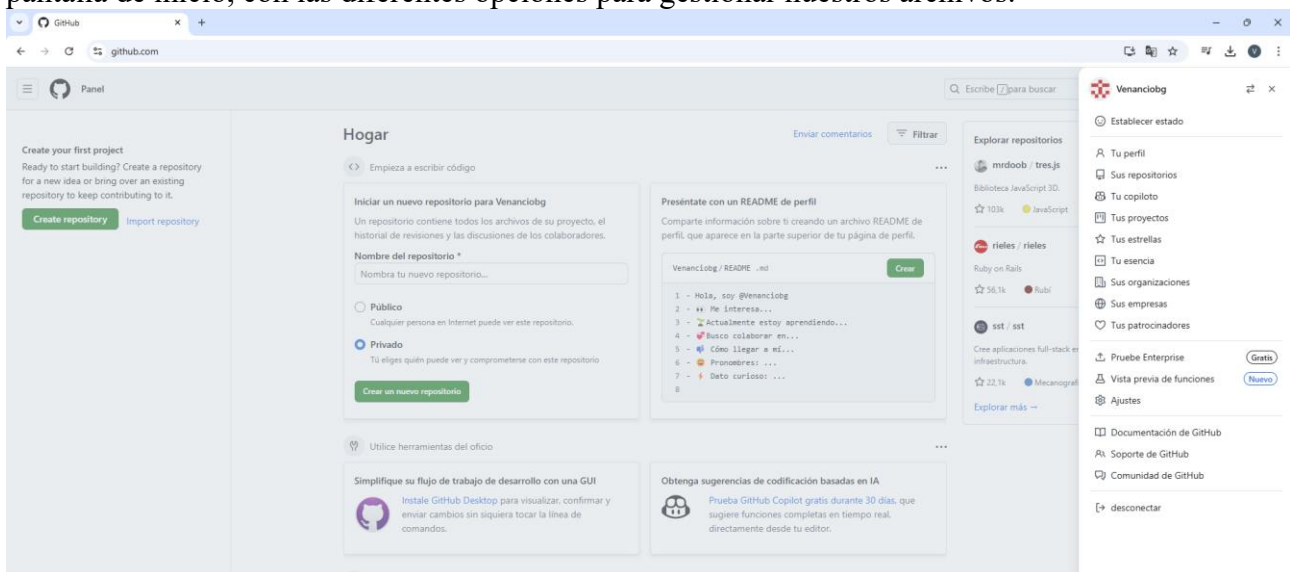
pantalla de inicio, con las diferentes opciones para gestionar nuestros archivos.

GitHub
github.com

Panel

Create your first project
Ready to start building? Create a repository for a new idea or bring over an existing repository to keep contributing to it.
Create repository
Import repository

Hogar
Enviar comentarios
Filtrar
Empieza a escribir código

Iniciar un nuevo repositorio para Venanciobg
Un repositorio contiene todos los archivos de su proyecto, el historial de revisiones y las discusiones de los colaboradores.
Nombre del repositorio *
Nombra tu nuevo repositorio...
Público
Cualquier persona en Internet puede ver este repositorio.
Privado
Tú eliges quién puede ver y comprometerse con este repositorio
Crear un nuevo repositorio

Preséntate con un README de perfil
Comparte información sobre ti creando un archivo README de perfil, que aparece en la parte superior de tu página de perfil.
Venanciobg / README .md
Crear
1 - Hola, soy @Venanciobg
2 - 👀 Me interesa...
3 - 🌱 Actualmente estoy aprendiendo...
4 - 💞️ Busco colaborar en...
5 - 📫 Cómo llegar a mí...
6 - 😄 Pronombres: ...
7 - ⚡ Dato curioso: ...
8

Utilice herramientas del oficio

Simplifique su flujo de trabajo de desarrollo con una GUI
Instale GitHub Desktop para visualizar, confirmar y enviar cambios sin siquiera tocar la línea de comandos.

Obtenga sugerencias de codificación basadas en IA
Prueba GitHub Copilot gratis durante 30 días, que sugiere funciones completas en tiempo real. directamente desde tu editor.

Q Escribe / para buscar

Explorar repositorios
mrdoob / tres.js
Biblioteca JavaScript 3D.
103k JavaScript
rieles / rieles
Ruby on Rails
56,1k Rubí
sst / sst
Cree aplicaciones full-stack e infraestructura.
22,1k Mecanograf
Explorar más →

Venanciobg
Establecer estado
Tu perfil
Sus repositorios
Tu copiloto
Tus proyectos
Tus estrellas
Tu esencia
Sus organizaciones
Sus empresas
Tus patrocinadores
Pruebe Enterprise Gratis
Vista previa de funciones Nuevo
Ajustes
Documentación de GitHub
Soporte de GitHub
Comunidad de GitHub
desconectar